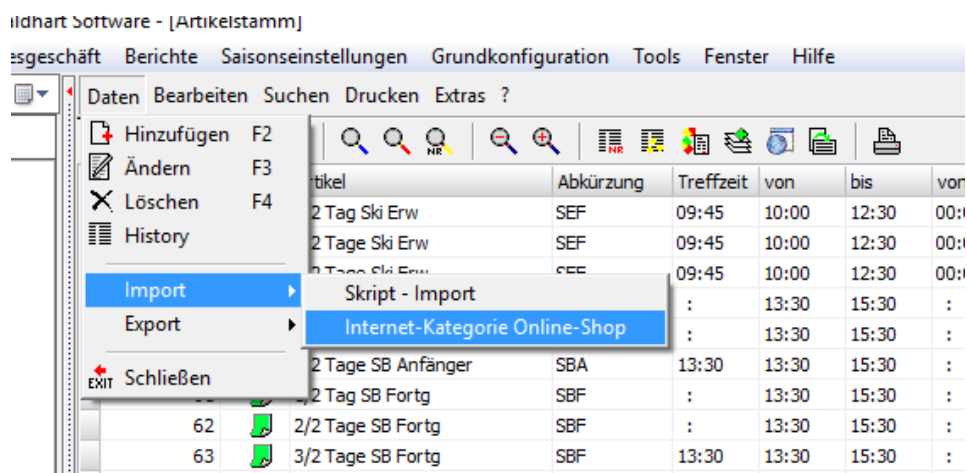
ildhart Software - [Artikelstamm]

esgeschäft Berichte Saisoneinstellungen Grundkonfiguration Tools Fenster Hilfe

Daten Bearbeiten Suchen Drucken Extras ?

Hinzufügen F2
Ändern F3
Löschen F4
History

Import
Export

EXIT Schließen

Skript - Import
Internet-Kategorie Online-Shop

NR

| | | rtikel | Abkürzung | Treffzeit | von | bis | vo |
|---|---|---|---|---|---|---|---|
| | | 2 Tag Ski Erw | SEF | 09:45 | 10:00 | 12:30 | 00: |
| | | 2 Tage Ski Erw | SEF | 09:45 | 10:00 | 12:30 | 00: |
| | | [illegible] | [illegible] | 09:45 | 10:00 | 12:30 | 00: |
| | | | | : | 13:30 | 15:30 | : |
| | | | | : | 13:30 | 15:30 | : |
| | | 2 Tage SB Anfänger | SBA | 13:30 | 13:30 | 15:30 | : |
| | | 2 Tag SB Fortg | SBF | : | 13:30 | 15:30 | : |
| 62 | | 2/2 Tage SB Fortg | SBF | : | 13:30 | 15:30 | : |
| 63 | | 3/2 Tage SB Fortg | SBF | 13:30 | 13:30 | 15:30 | : |